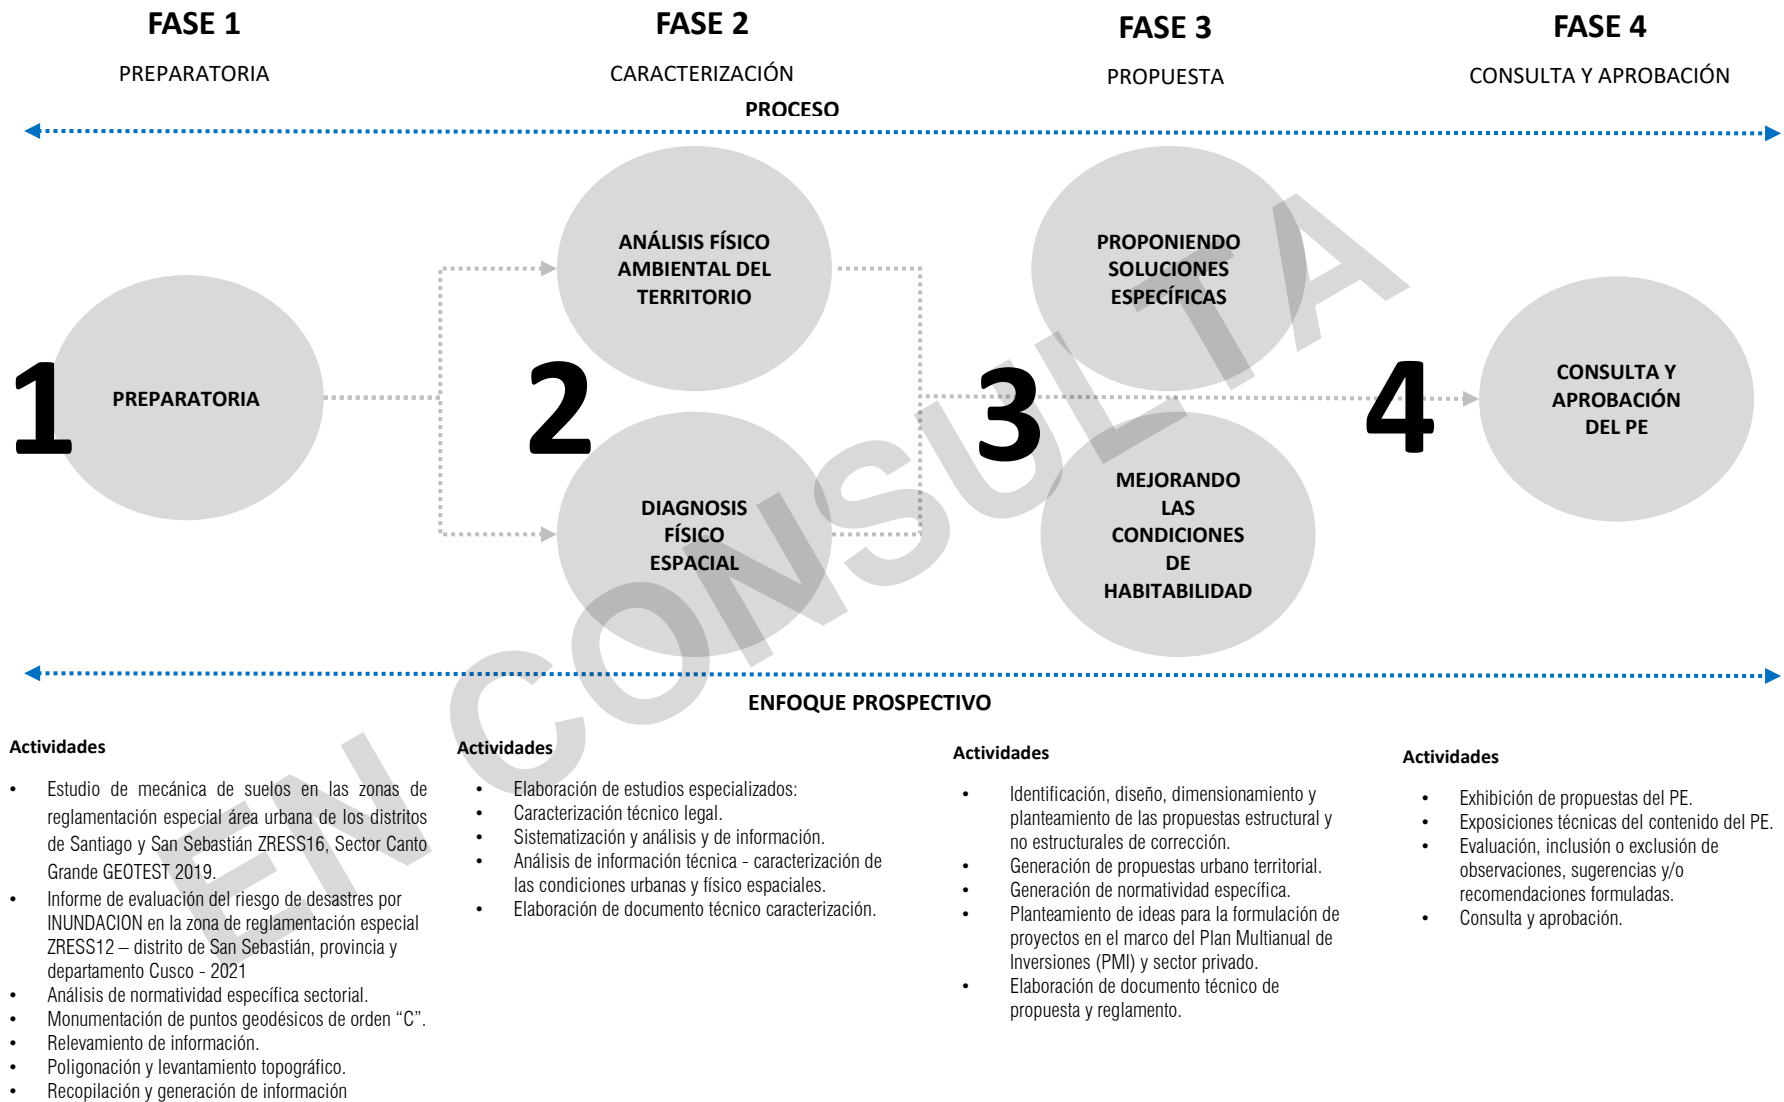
FASE 1

PREPARATORIA

FASE 2

CARACTERIZACIÓN

FASE 3

PROPUESTA

FASE 4

CONSULTA Y APROBACIÓN

PROCESO

1

PREPARATORIA

2

ANÁLISIS FÍSICO AMBIENTAL DEL TERRITORIO

DIAGNOSIS FÍSICO ESPACIAL

3

PROPONIENDO SOLUCIONES ESPECÍFICAS

MEJORANDO LAS CONDICIONES DE HABITABILIDAD

4

CONSULTA Y APROBACIÓN DEL PE

EN CONSULTA

ENFOQUE PROSPECTIVO

Actividades

- Estudio de mecánica de suelos en las zonas de reglamentación especial área urbana de los distritos de Santiago y San Sebastián ZRESS16, Sector Canto Grande GEOTEST 2019.
- Informe de evaluación del riesgo de desastres por INUNDACION en la zona de reglamentación especial ZRESS12 – distrito de San Sebastián, provincia y departamento Cusco - 2021
- Análisis de normatividad específica sectorial.
- Monumentación de puntos geodésicos de orden "C".
- Relevamiento de información.
- Poligonación y levantamiento topográfico.
- Recopilación y generación de información

Actividades

- Elaboración de estudios especializados:
- Caracterización técnico legal.
- Sistematización y análisis y de información.
- Análisis de información técnica - caracterización de las condiciones urbanas y físico espaciales.
- Elaboración de documento técnico caracterización.

Actividades

- Identificación, diseño, dimensionamiento y planteamiento de las propuestas estructural y no estructurales de corrección.
- Generación de propuestas urbano territorial.
- Generación de normatividad específica.
- Planteamiento de ideas para la formulación de proyectos en el marco del Plan Multianual de Inversiones (PMI) y sector privado.
- Elaboración de documento técnico de propuesta y reglamento.

Actividades

- Exhibición de propuestas del PE.
- Exposiciones técnicas del contenido del PE.
- Evaluación, inclusión o exclusión de observaciones, sugerencias y/o recomendaciones formuladas.
- Consulta y aprobación.